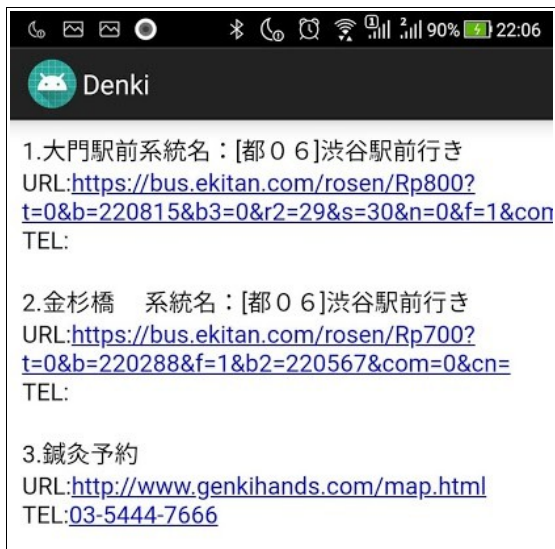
90% 22:06

Denki

1.大門駅前系統名：[都０６]渋谷駅前行き
URL:https://bus.ekitan.com/rosen/Rp800?t=0&b=220815&b3=0&r2=29&s=30&n=0&f=1&com
TEL:

2.金杉橋　系統名：[都０６]渋谷駅前行き
URL:https://bus.ekitan.com/rosen/Rp700?t=0&b=220288&f=1&b2=220567&com=0&cn=
TEL:

3.鍼灸予約
URL:http://www.genkihands.com/map.html
TEL:03-5444-7666